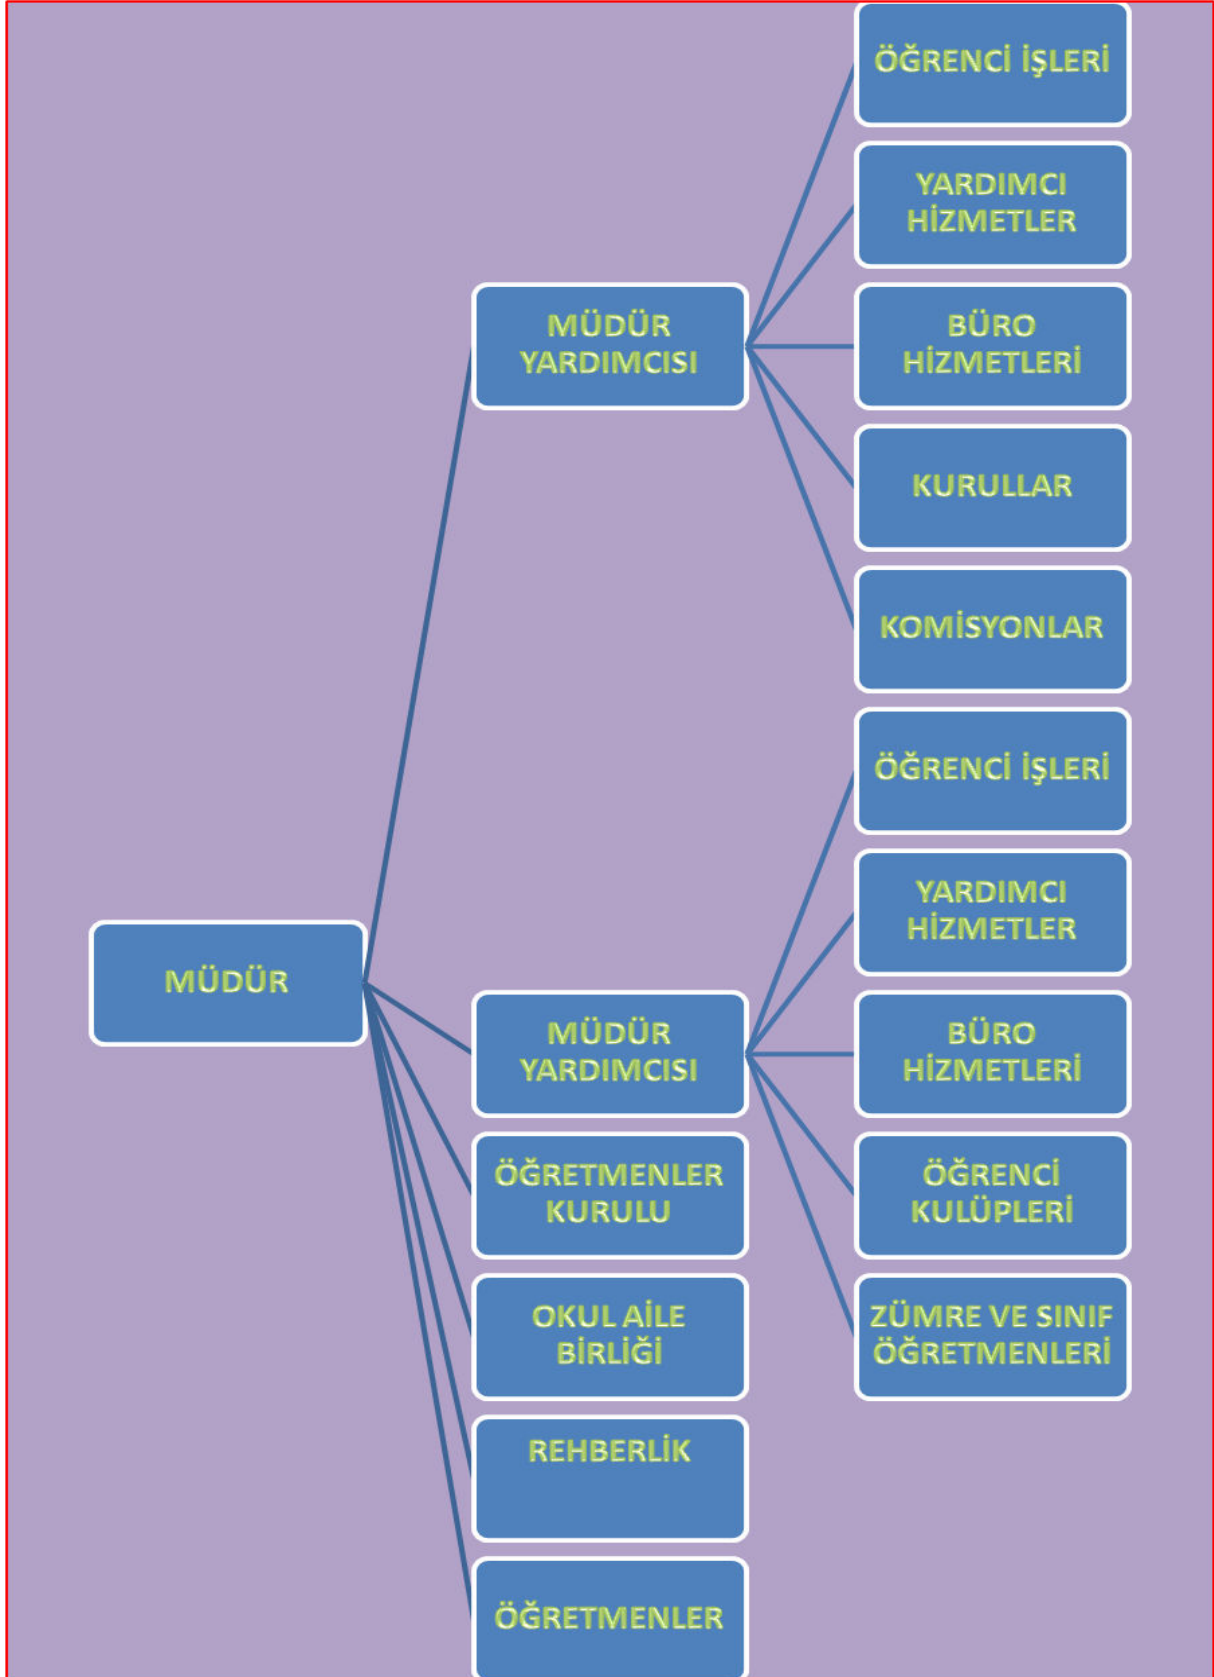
MÜDÜR

MÜDÜR YARDIMCISI

ÖĞRENCİ İŞLERİ

YARDIMCI HİZMETLER

BÜRO HİZMETLERİ

KURULLAR

KOMİSYONLAR

MÜDÜR YARDIMCISI

ÖĞRENCİ İŞLERİ

YARDIMCI HİZMETLER

BÜRO HİZMETLERİ

ÖĞRENCİ KULÜPLERİ

ZÜMRE VE SINIF ÖĞRETMENLERİ

ÖĞRETMENLER KURULU

OKUL AİLE BİRLİĞİ

REHBERLİK

ÖĞRETMENLER